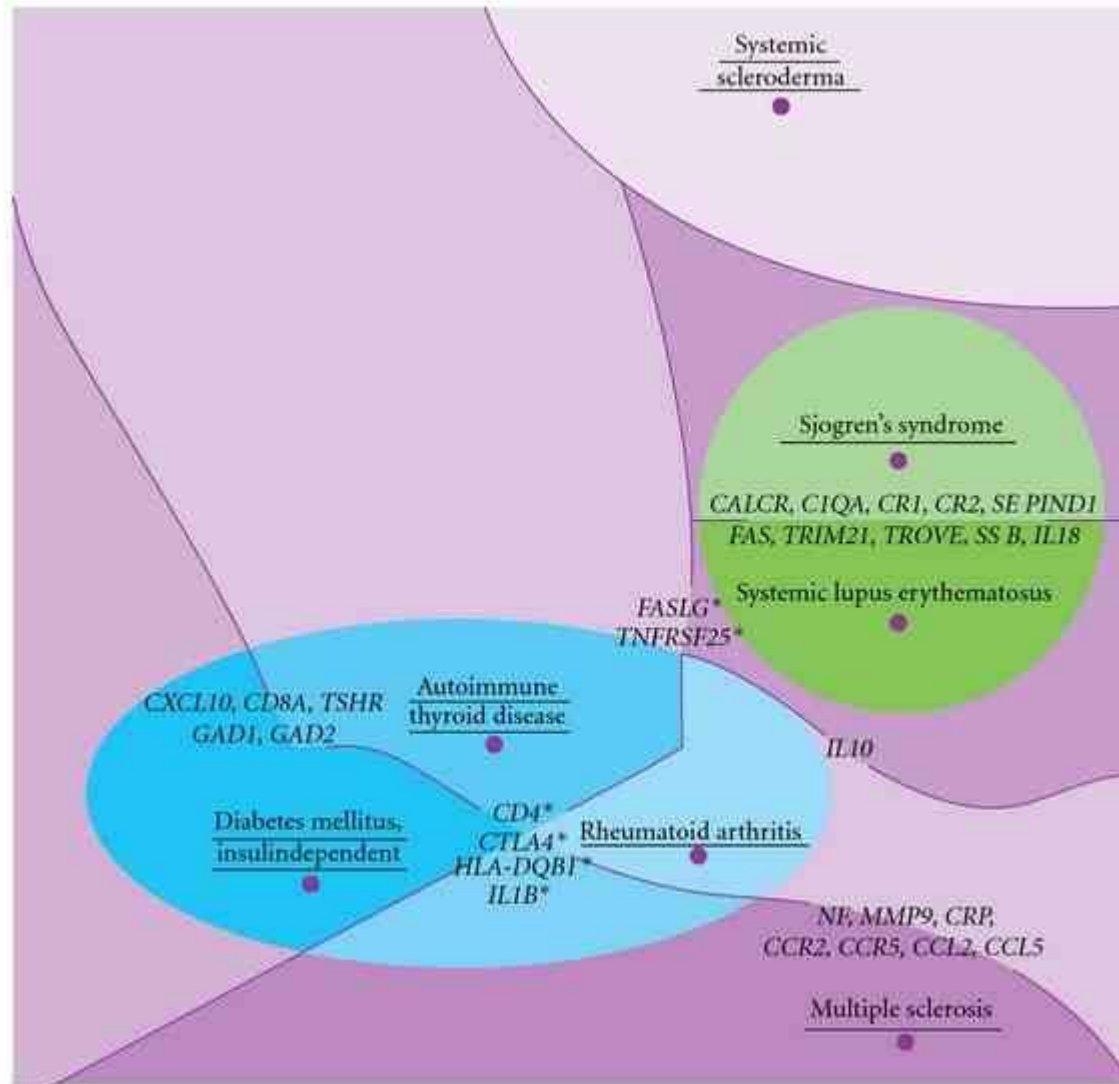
Systemic scleroderma

Sjogren's syndrome

CALCR, C1QA, CR1, CR2, SE PIND1
FAS, TRIM21, TROVE, SS B, IL18

Systemic lupus erythematosus

FASLG*
TNFRSF25*

CXCL10, CD8A, TSHR
GAD1, GAD2

Autoimmune thyroid disease

IL10

Diabetes mellitus, insulindependent

CD4*
CTLA4*
HLA-DQB1*
IL1B*

Rheumatoid arthritis

NF, MMP9, CRP,
CCR2, CCR5, CCL2, CCL5

Multiple sclerosis